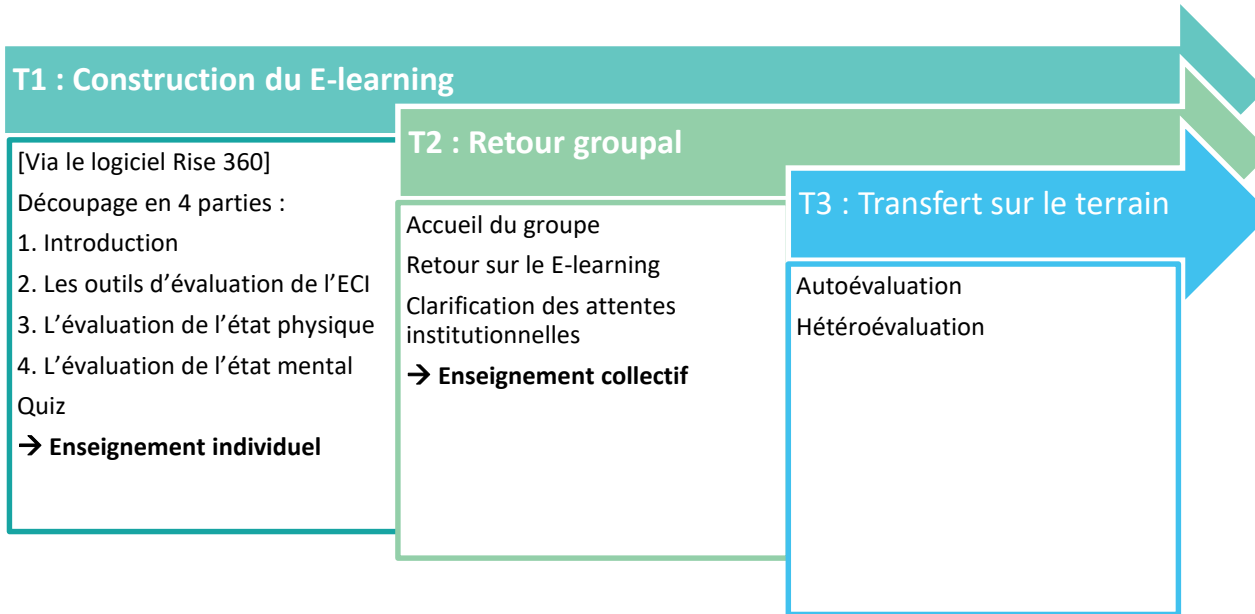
T1 : Construction du E-learning

[Via le logiciel Rise 360]

Découpage en 4 parties :

1. Introduction

2. Les outils d'évaluation de l'ECI

3. L'évaluation de l'état physique

4. L'évaluation de l'état mental

Quiz

→ Enseignement individuel

T2 : Retour groupal

Accueil du groupe

Retour sur le E-learning

Clarification des attentes institutionnelles

→ Enseignement collectif

T3 : Transfert sur le terrain

Autoévaluation

Hétéroévaluation